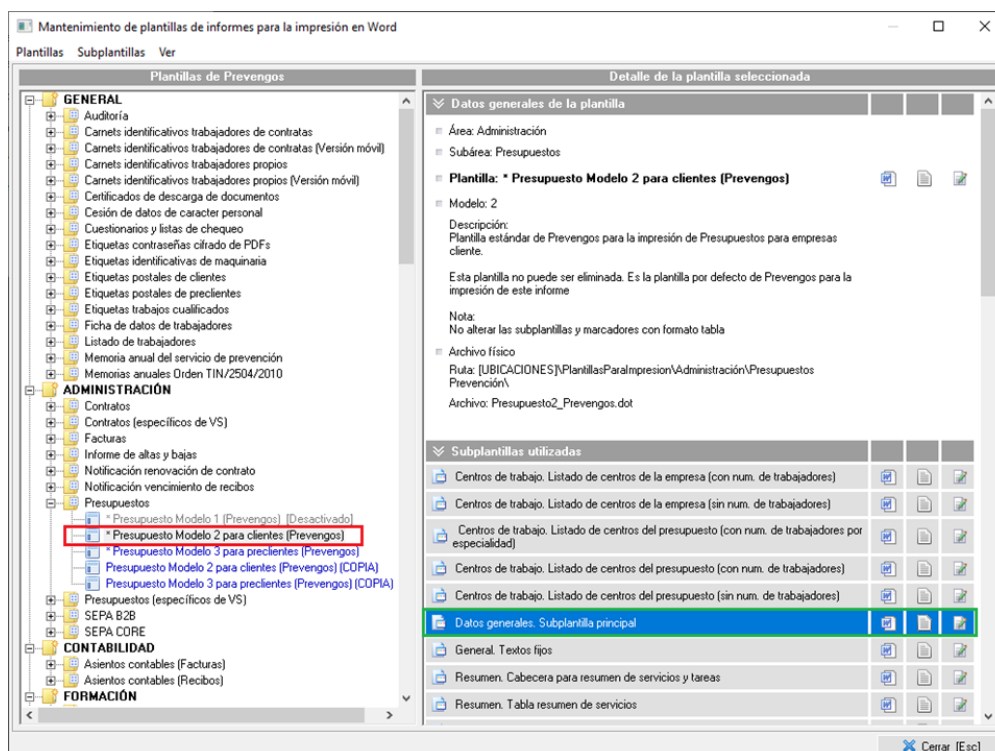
Mantenimiento de plantillas de informes para la impresión en Word

Plantillas Subplantillas Ver

Plantillas de Prevengos

GENERAL
Auditoría
Carnets identificativos trabajadores de contratas
Carnets identificativos trabajadores de contratas (Versión móvil)
Carnets identificativos trabajadores propios
Carnets identificativos trabajadores propios (Versión móvil)
Certificados de descarga de documentos
Cesión de datos de caracter personal
Cuestionarios y listas de chequeo
Etiquetas contraseñas cifrado de PDFs
Etiquetas identificativas de maquinaria
Etiquetas postales de clientes
Etiquetas postales de preclientes
Etiquetas trabajos cualificados
Ficha de datos de trabajadores
Listado de trabajadores
Memoria anual del servicio de prevención
Memorias anuales Orden TIN/2504/2010
ADMINISTRACIÓN
Contratos
Contratos (específicos de VS)
Facturas
Informe de altas y bajas
Notificación renovación de contrato
Notificación vencimiento de recibos
Presupuestos
* Presupuesto Modelo 1 (Prevengos) [Desactivado]
* Presupuesto Modelo 2 para clientes (Prevengos)
* Presupuesto Modelo 3 para preclientes (Prevengos)
Presupuesto Modelo 2 para clientes (Prevengos) (COPIA)
Presupuesto Modelo 3 para preclientes (Prevengos) (COPIA)
Presupuestos (específicos de VS)
SEPA B2B
SEPA CORE
CONTABILIDAD
Asientos contables (Facturas)
Asientos contables (Recibos)
FORMACIÓN

Detalle de la plantilla seleccionada

Datos generales de la plantilla

Área: Administración

Subárea: Presupuestos

Plantilla: * Presupuesto Modelo 2 para clientes (Prevengos)

Modelo: 2

Descripción:
Plantilla estándar de Prevengos para la impresión de Presupuestos para empresas cliente.

Esta plantilla no puede ser eliminada. Es la plantilla por defecto de Prevengos para la impresión de este informe

Nota:
No alterar las subplantillas y marcadores con formato tabla

Archivo físico

Ruta: [UBICACIONES]\PlantillasParaImpresion\Administración\Presupuestos Prevención\

Archivo: Presupuesto2_Prevengos.dot

Subplantillas utilizadas

Centros de trabajo. Listado de centros de la empresa (con num. de trabajadores)
Centros de trabajo. Listado de centros de la empresa (sin num. de trabajadores)
Centros de trabajo. Listado de centros del presupuesto (con num. de trabajadores por especialidad)
Centros de trabajo. Listado de centros del presupuesto (con num. de trabajadores)
Centros de trabajo. Listado de centros del presupuesto (sin num. de trabajadores)
Datos generales. Subplantilla principal
General. Textos fijos
Resumen. Cabecera para resumen de servicios y tareas
Resumen. Tabla resumen de servicios

Cerrar [Esc]